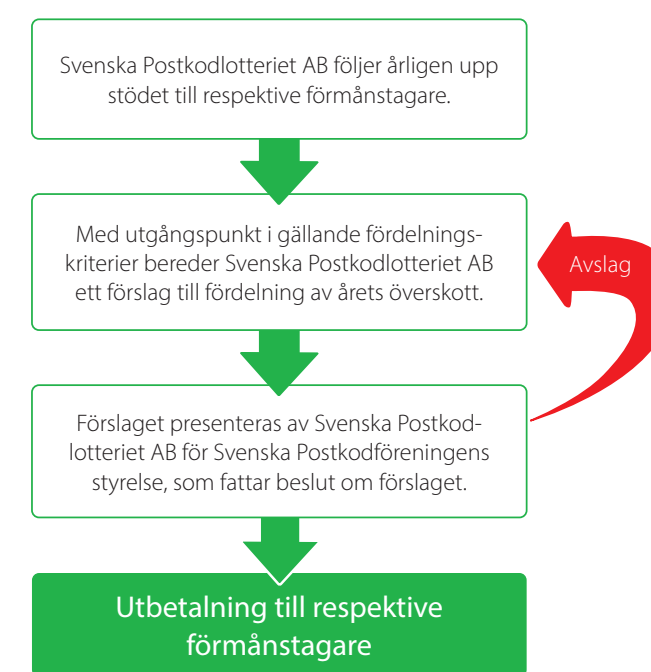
Svenska Postkodlotteriet AB följer årligen upp stödet till respektive förmånstagare.

Med utgångspunkt i gällande fördelningskriterier bereder Svenska Postkodlotteriet AB ett förslag till fördelning av årets överskott.

Avslag

Förslaget presenteras av Svenska Postkodlotteriet AB för Svenska Postkodföreningens styrelse, som fattar beslut om förslaget.

Utbetalning till respektive förmånstagare